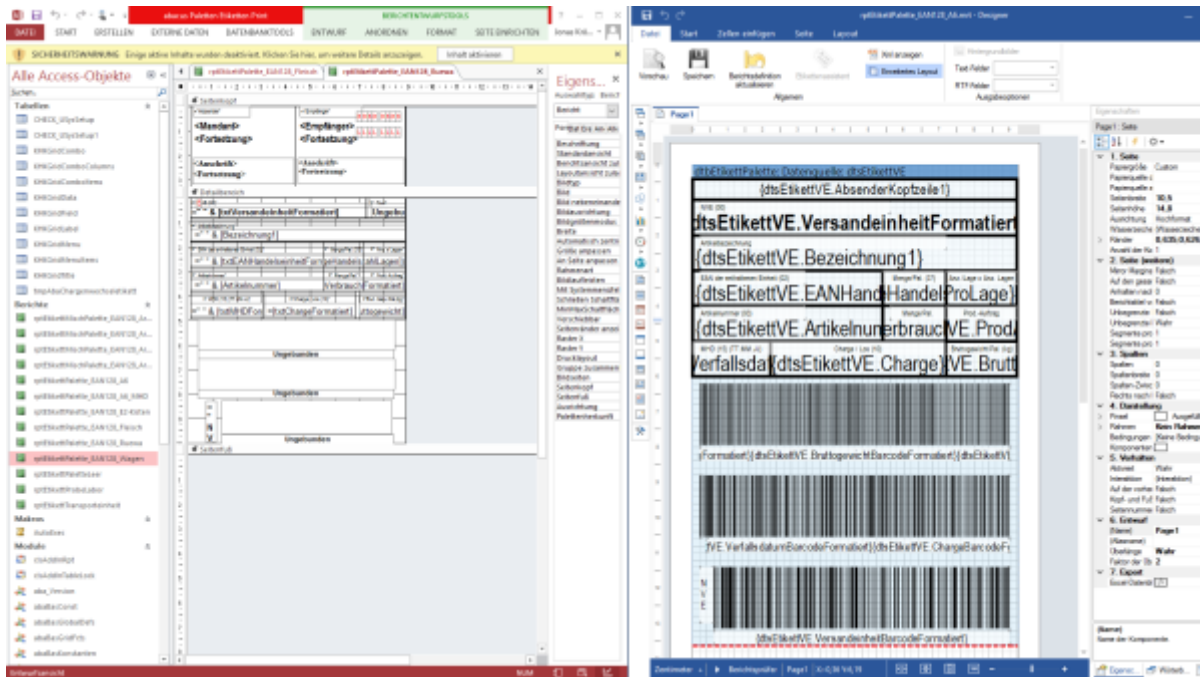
aba.ss Paletten Etiketten Print
BERICHTENTWURFSTOOLS
DATEI START ERSTELLEN EXTERNE DATEN DATENBANKTOOLS ENTWURF ANORDNEN FORMAT SEITE EINRICHTEN
SICHERHEITSWARNUNG Einige aktive Inhalte wurden deaktiviert. Klicken Sie hier, um weitere Details anzuzeigen. Inhalt aktivieren

Alle Access-Objekte
Tabellen
CHECK_USysSetup
CHECK_USysSetup1
tblKundenCombo
tblKundenComboColumns
tblKundenComboItems
tblKundenData
tblKundenField
tblKundenLabel
tblKundenMenu
tblKundenResultsItems
tblKundenTitle
tmpAbaChargenwechselstatistik
Berichte
rptEtikettPalette_SAW120_Wagen
rptEtikettPaletteLeer
rptEtikettProbeLabor
rptEtikettTransportEinheit
Makros
AutoExec
Module

rptEtikettPalette_SAW120_Flasch
rptEtikettPalette_SAW120_Bueno

Seitenkopf
<Mandant>
<Fortsetzung>
<Empfänger>
<Fortsetzung>
<Anschrift>
<Fortsetzung>
<Anschrift>
<Fortsetzung>
Detailbereich
=" " & [txtVersandeinheitFormatiert]
Ungebu
=" " & [Bezeichnung1]
=" " & [txtEANHandelseinheitFormatiert]
=" " & [Artikelnummer]
Verbrauch
Formatiert
=" " & [txtMHDFor
=[txtChargeFormatiert]
Ungebunden
Ungebunden
Ungebunden
N
V
E
Seitenfuß

Eigens...
Bericht
Format Daten Ereignis Andere Alle
Beschriftung
Standardansicht
Berichtsansicht zul.
Layoutansicht zula
Bild
Bildkachelmodus
Bildausrichtung
Breite
Automatisch zentr.
Größe anpassen
Rahmenart
Bildlaufleisten
Mit Systemmenüfeld
Verschiebbar
Seitenkopf
Seitenfuß
Palettenhintergrund

NUM

rptEtikettPalette_SAW120_Alt.mrt - Designer
Datei Start Zeilen einfügen Seite Layout
Vorschau Speichern Berichtsdefinition aktualisieren Etikettenassistent
Allgemein
Xml anzeigen
Erweitertes Layout
Text-Felder
RTF-Felder
Ausgabeoptionen
Page1

dtsEtikettPalette: Datenquelle: dtsEtikettVE
{dtsEtikettVE.AbsenderKopfzeile1}
dtsEtikettVE.VersandeinheitFormatiert
{dtsEtikettVE.Bezeichnung1}
{dtsEtikettVE.EANHand
Handel
ProLage}
{dtsEtikettVE.Artikelnur
erbrauc
VE.Prod
Verfallsda
{dtsEtikettVE.Charge}
VE.Brutt
Formatiert}{dtsEtikettVE.BruttogewichtBarcodeFormatiert}{dtsEtikettV
{VE.VerfallsdatumBarcodeFormatiert}{dtsEtikettVE.ChargeBarcodeF
N
V
E
{dtsEtikettVE.VersandeinheitBarcodeFormatiert}

Eigenschaften
Page1 : Seite
1. Seite
Papiergröße Custom
Seitenbreite 10,5
Seitenhöhe 14,8
Ausrichtung Hochformat
Ränder 0,635;0,635
2. Seite (weitere)
3. Spalten
4. Darstellung
Rahmen Kein Rahmen
5. Verhalten
Aktiviert Wahr
6. Entwurf
(Name) Page1
Faktor der Gr. 2
7. Export
(Name)
Name der Komponente.

Zentimeter
Berichtsprüfer
Page1